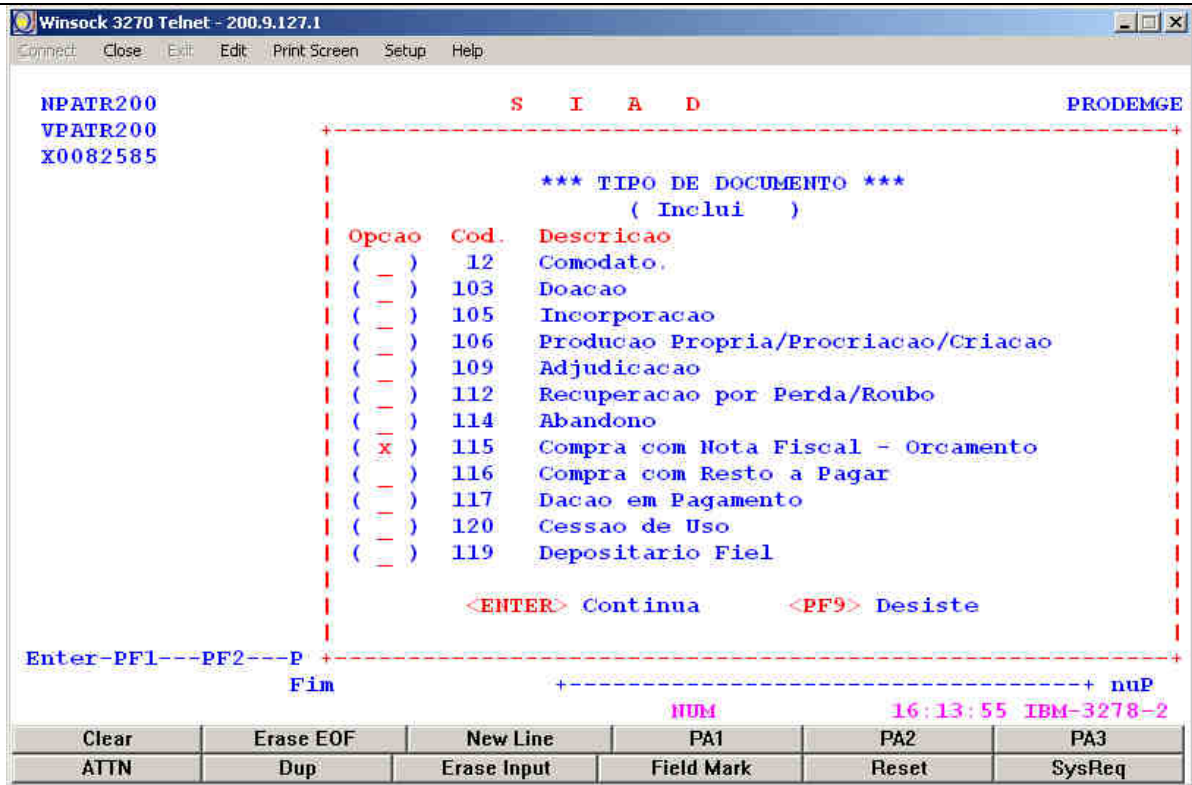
Winsock 3270 Telnet - 200.9.127.1

Connect Close Exit Edit Print Screen Setup Help

NPATR200 S I A D PRODEMGE
VPATR200
X0082585

*** TIPO DE DOCUMENTO ***
( Inclui )

| Opcao | Cod. | Descricao |
|---|---|---|
| ( _ ) | 12 | Comodato. |
| ( _ ) | 103 | Doacao |
| ( _ ) | 105 | Incorporacao |
| ( _ ) | 106 | Producao Propria/Procriacao/Criacao |
| ( _ ) | 109 | Adjudicacao |
| ( _ ) | 112 | Recuperacao por Perda/Roubo |
| ( _ ) | 114 | Abandono |
| ( x ) | 115 | Compra com Nota Fiscal - Orcamento |
| ( _ ) | 116 | Compra com Resto a Pagar |
| ( _ ) | 117 | Dacao em Pagamento |
| ( _ ) | 120 | Cessao de Uso |
| ( _ ) | 119 | Depositario Fiel |

<ENTER> Continua <PF9> Desiste

Enter-PF1---PF2---P
Fim + nuP

NUM 16:13:55 IBM-3278-2

Clear Erase EOF New Line PA1 PA2 PA3
ATTN Dup Erase Input Field Mark Reset SysReq